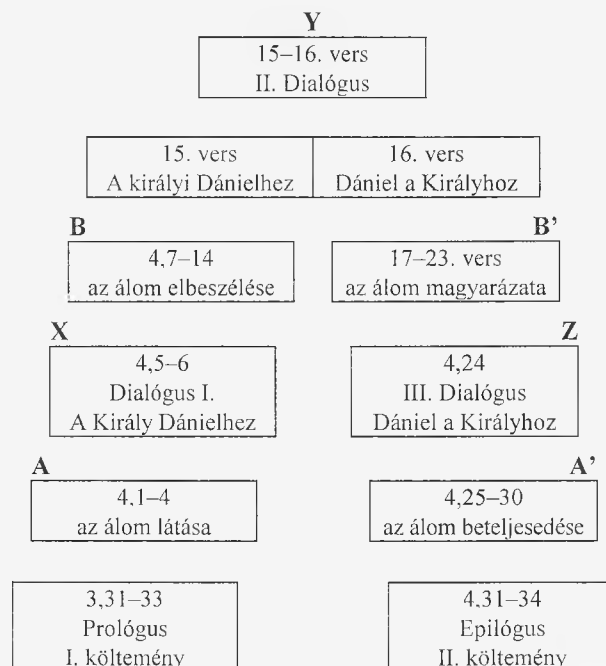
Y

15–16. vers
II. Dialógus

15. vers
A királyi Dánielhez

16. vers
Dániel a Királyhoz

B

4,7–14
az álom elbeszélése

B’

17–23. vers
az álom magyarázata

X

4,5–6
Dialógus I.
A Király Dánielhez

Z

4,24
III. Dialógus
Dániel a Királyhoz

A

4,1–4
az álom látása

A’

4,25–30
az álom beteljesedése

3,31–33
Prológus
I. költemény

4,31–34
Epilógus
II. költemény